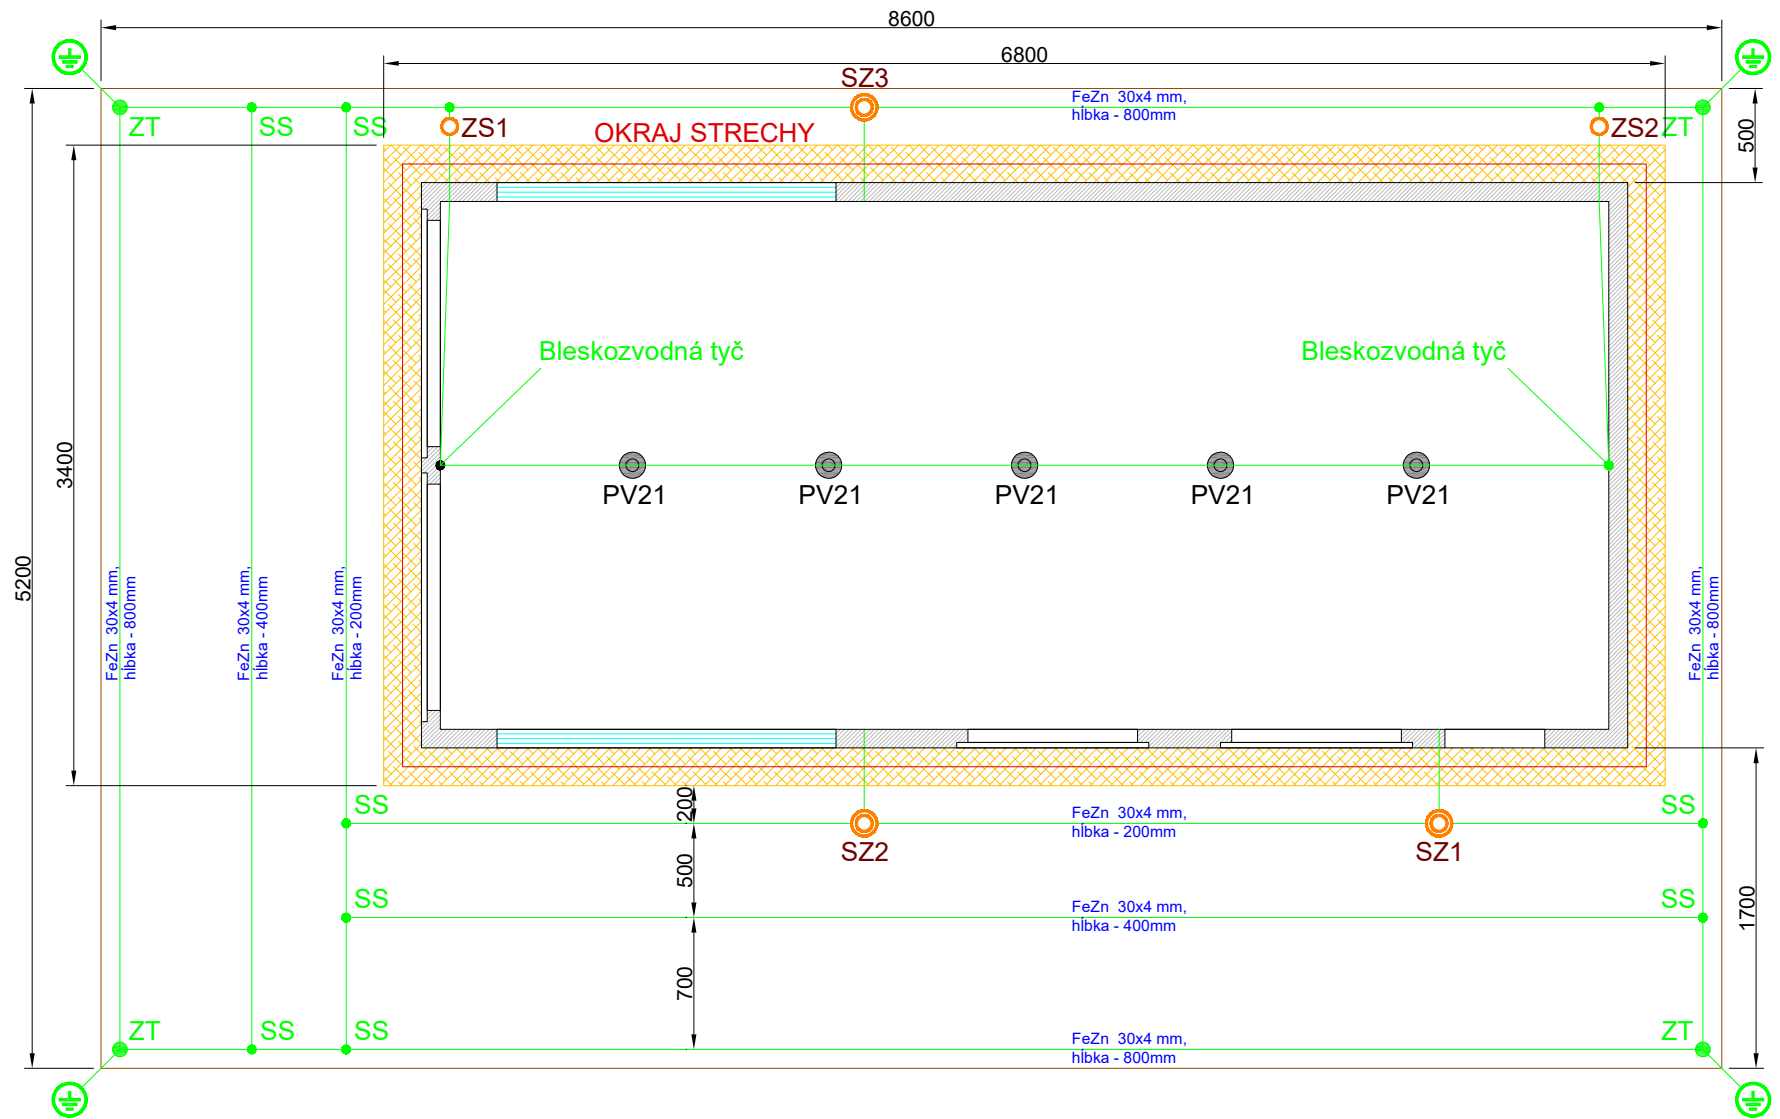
8600

6800

SZ3

FeZn 30x4 mm, hĺbka - 800mm

ZT SS SS ZS1 OKRAJ STRECHY ZS2 ZT

500

Bleskozvodná tyč

Bleskozvodná tyč

3400

5200

PV21 PV21 PV21 PV21 PV21

FeZn 30x4 mm, hĺbka - 800mm

FeZn 30x4 mm, hĺbka - 400mm

FeZn 30x4 mm, hĺbka - 200mm

FeZn 30x4 mm, hĺbka - 800mm

SS

200

FeZn 30x4 mm, hĺbka - 200mm

SS

SZ2

SZ1

500

SS

FeZn 30x4 mm, hĺbka - 400mm

SS

1700

700

ZT SS SS

FeZn 30x4 mm, hĺbka - 800mm

ZT